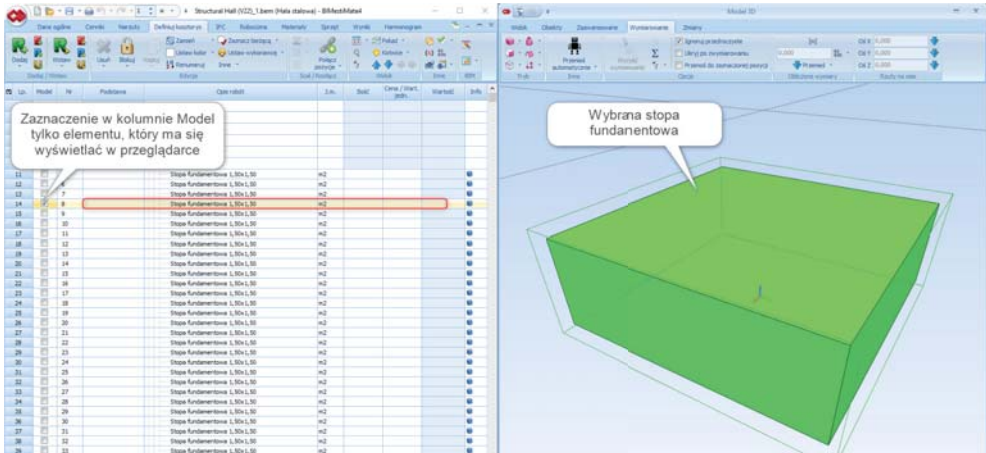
Structural Hall (V22)_1.bem (Hala stalowa) - BIMestiMate4

Dane ogólne | Cenniki | Narzędzia | Definiuj kosztorys | IFC | Robocizna | Materiały | Sprzęt | Wyniki | Harmonogram

Dodaj | Wstaw | Usuń | Blokuj | Zamień | Ustaw kolor | Renumeruj | Zaznacz bieżącą | Ustaw wybraną | Inne | Połącz pozycje | Pokaż | Kolumny

Model 3D

Widok | Obiekty | Zaawansowane | Wymiarowanie | Zmiany

Przenieś automatycznie | Ignoruj przecinaczne | Ukryj po zwymiarowaniu | Przenieś do zaznaczonej pozycji | Przenieś

| Lp. | Model | Nr | Podstawa | Opis robót | J.m. | Ilość | Cena / Start. jedn. | Wartość | Info |
|---|---|---|---|---|---|---|---|---|---|
| 11 | | 5 | | Stopa fundamentowa 1,50x1,50 | m2 | | | | |
| 12 | | 6 | | Stopa fundamentowa 1,50x1,50 | m2 | | | | |
| 13 | | 7 | | Stopa fundamentowa 1,50x1,50 | m2 | | | | |
| 14 | ☑ | 8 | | Stopa fundamentowa 1,50x1,50 | m2 | | | | |
| 15 | | 9 | | Stopa fundamentowa 1,50x1,50 | m2 | | | | |
| 16 | | 10 | | Stopa fundamentowa 1,50x1,50 | m2 | | | | |
| 17 | | 11 | | Stopa fundamentowa 1,50x1,50 | m2 | | | | |
| 18 | | 12 | | Stopa fundamentowa 1,50x1,50 | m2 | | | | |
| 19 | | 13 | | Stopa fundamentowa 1,50x1,50 | m2 | | | | |
| 20 | | 14 | | Stopa fundamentowa 1,50x1,50 | m2 | | | | |
| 21 | | 15 | | Stopa fundamentowa 1,50x1,50 | m2 | | | | |
| 22 | | 16 | | Stopa fundamentowa 1,50x1,50 | m2 | | | | |
| 23 | | 17 | | Stopa fundamentowa 1,50x1,50 | m2 | | | | |
| 24 | | 18 | | Stopa fundamentowa 1,50x1,50 | m2 | | | | |
| 25 | | 19 | | Stopa fundamentowa 1,50x1,50 | m2 | | | | |
| 26 | | 20 | | Stopa fundamentowa 1,50x1,50 | m2 | | | | |
| 27 | | 21 | | Stopa fundamentowa 1,50x1,50 | m2 | | | | |
| 28 | | 22 | | Stopa fundamentowa 1,50x1,50 | m2 | | | | |
| 29 | | 23 | | Stopa fundamentowa 1,50x1,50 | m2 | | | | |
| 30 | | 24 | | Stopa fundamentowa 1,50x1,50 | m2 | | | | |
| 31 | | 25 | | Stopa fundamentowa 1,50x1,50 | m2 | | | | |
| 32 | | 26 | | Stopa fundamentowa 1,50x1,50 | m2 | | | | |
| 33 | | 27 | | Stopa fundamentowa 1,50x1,50 | m2 | | | | |
| 34 | | 28 | | Stopa fundamentowa 1,50x1,50 | m2 | | | | |
| 35 | | 29 | | Stopa fundamentowa 1,50x1,50 | m2 | | | | |
| 36 | | 30 | | Stopa fundamentowa 1,50x1,50 | m2 | | | | |
| 37 | | 31 | | Stopa fundamentowa 1,50x1,50 | m2 | | | | |
| 38 | | 32 | | Stopa fundamentowa 1,50x1,50 | m2 | | | | |

Zaznaczenie w kolumnie Model tylko elementu, który ma się wyświetlać w przeglądarce

Wybrana stopa fundanentowa